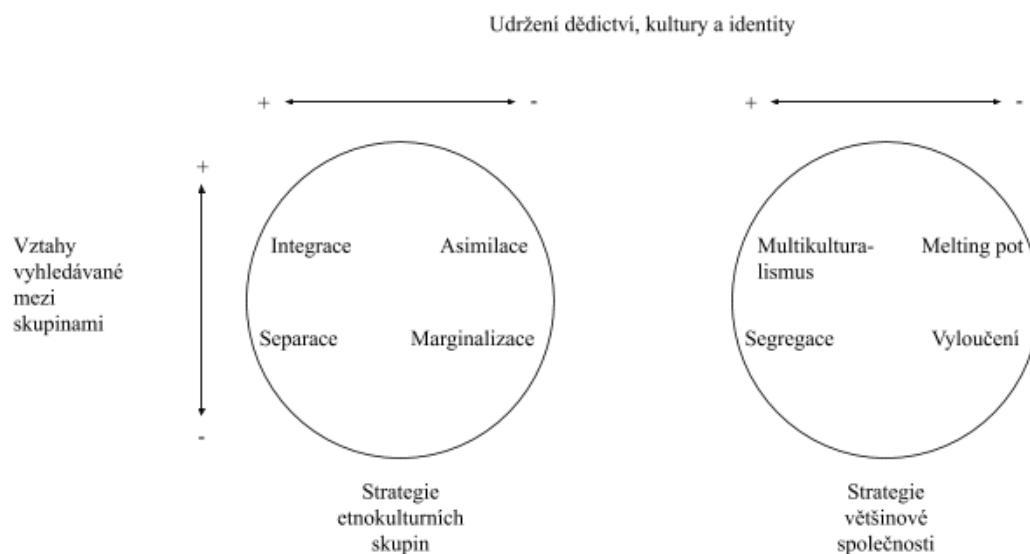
Udržení dědictví, kultury a identity

+ -

+ -

+

Vztahy vyhledávané mezi skupinami

-

Integrace

Asimilace

Separace

Marginalizace

Strategie etnokulturních skupin

Multikulturalismus

Melting pot

Segregace

Vyloučení

Strategie většinové společnosti